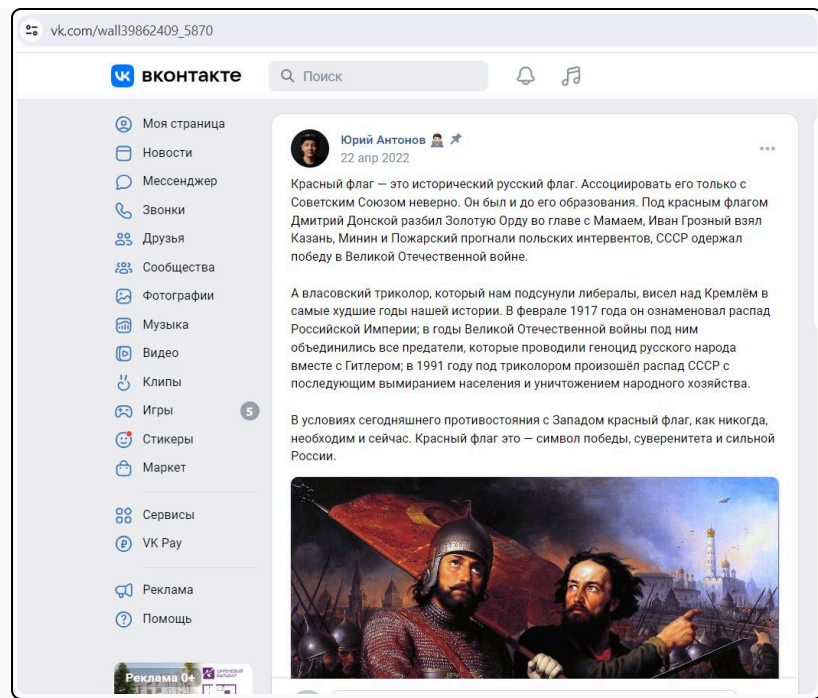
vk.com/wall39862409_5870

вконтакте

Поиск

Моя страница
Новости
Мессенджер
Звонки
Друзья
Сообщества
Фотографии
Музыка
Видео
Клипы
Игры 5
Стикеры
Маркет
Сервисы
VK Pay
Реклама
Помощь

Реклама 0+

Юрий Антонов
22 апр 2022

Красный флаг — это исторический русский флаг. Ассоциировать его только с Советским Союзом неверно. Он был и до его образования. Под красным флагом Дмитрий Донской разбил Золотую Орду во главе с Мамаем, Иван Грозный взял Казань, Минин и Пожарский прогнали польских интервентов, СССР одержал победу в Великой Отечественной войне.

А власовский триколор, который нам подсунули либералы, висел над Кремлём в самые худшие годы нашей истории. В феврале 1917 года он ознаменовал распад Российской Империи; в годы Великой Отечественной войны под ним объединились все предатели, которые проводили геноцид русского народа вместе с Гитлером; в 1991 году под триколором произошёл распад СССР с последующим вымиранием населения и уничтожением народного хозяйства.

В условиях сегодняшнего противостояния с Западом красный флаг, как никогда, необходим и сейчас. Красный флаг это — символ победы, суверенитета и сильной России.